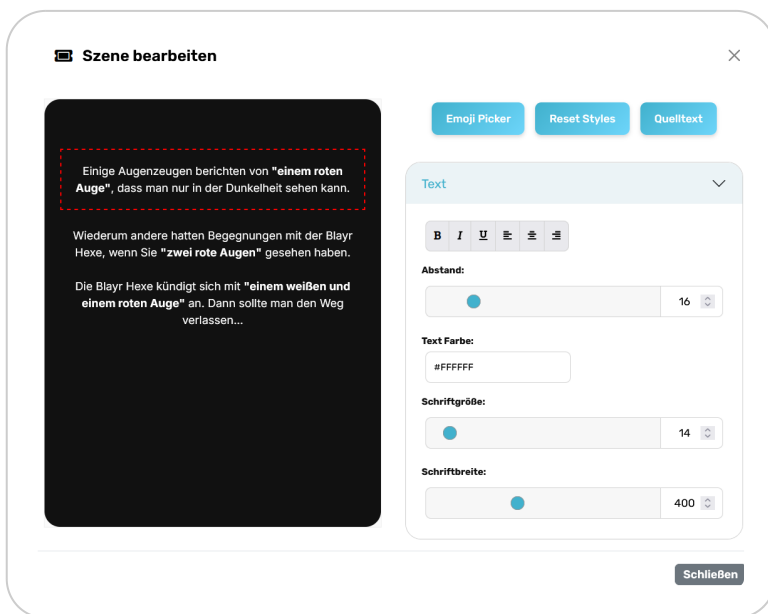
Szene bearbeiten

×

Einige Augenzeugen berichten von **"einem roten Auge"**, dass man nur in der Dunkelheit sehen kann.

Wiederum andere hatten Begegnungen mit der Blayr Hexe, wenn Sie **"zwei rote Augen"** gesehen haben.

Die Blayr Hexe kündigt sich mit **"einem weißen und einem roten Auge"** an. Dann sollte man den Weg verlassen...

Emoji Picker

Reset Styles

Quelltext

Text

B I U

Abstand:

16

Text Farbe:

#FFFFFF

Schriftgröße:

14

Schriftbreite:

400

Schließen